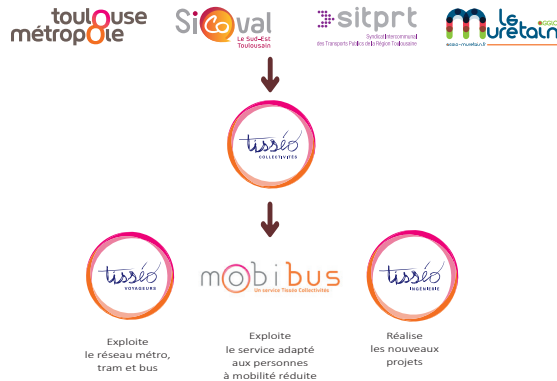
toulouse métropole

SiCoval
Le Sud-Est Toulousain

sitprt
Syndicat Intercommunal des Transports Publics de la Région Toulousaine

Le Muretain
agglo
agglo-muretain.fr

tisséo
COLLECTIVITÉS

tisséo
VOYAGEURS

Exploite le réseau métro, tram et bus

mobibus
Un service Tisséo Collectivités

Exploite le service adapté aux personnes à mobilité réduite

tisséo
INGÉNIERIE

Réalise les nouveaux projets